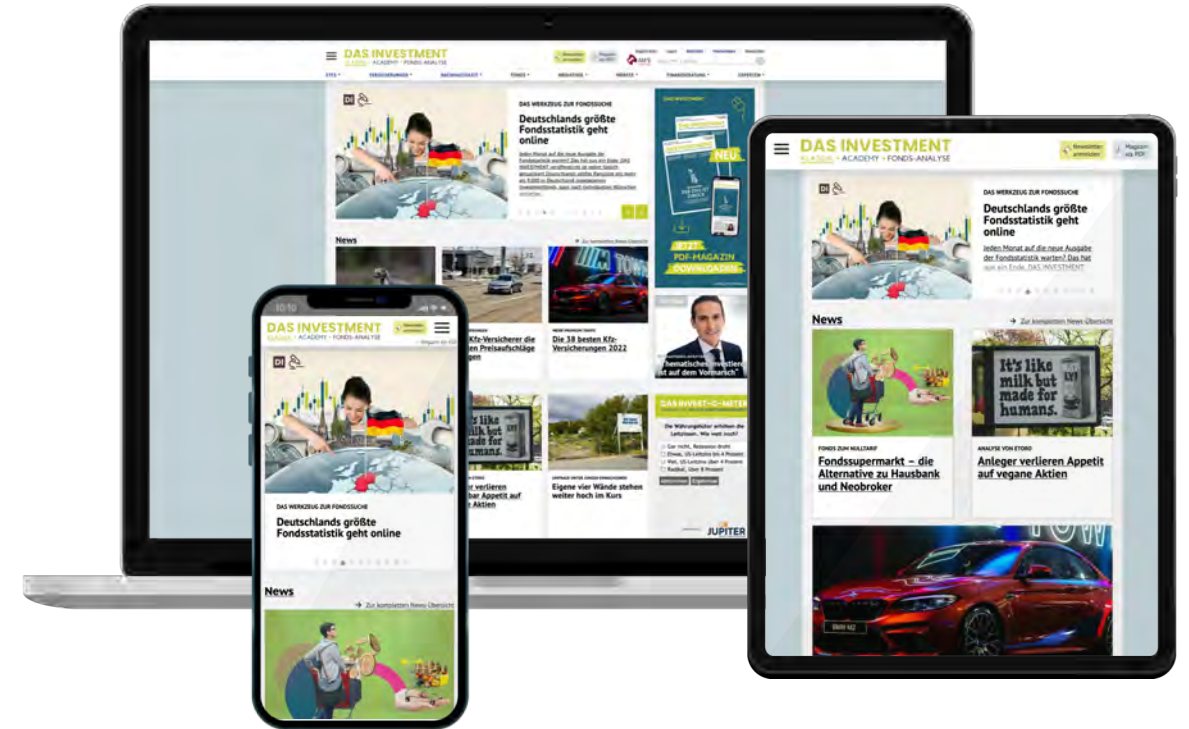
DAS INVESTMENT
KLASSIK · ACADEMY · FONDS-ANALYSE

DAS WERKZEUG ZUR FONDSSUCHE
Deutschlands größte Fondsstatistik geht online

News
Zur kompletten News-Übersicht

Kfz-Versicherer die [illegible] Preisaufschläge

Die 38 besten Kfz-Versicherungen 2022

"Thematischen Investieren ist auf dem Vormarsch"

DAS INVEST-O-METER

NEU
PDF-MAGAZIN DOWNLOADEN

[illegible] verlieren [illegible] Appetit auf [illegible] Aktien

Eigene vier Wände stehen weiter hoch im Kurs

JUPITER

DAS INVESTMENT
KLASSIK · ACADEMY · FONDS-ANALYSE
Newsletter anmelden
Magazin als PDF

DAS WERKZEUG ZUR FONDSSUCHE
Deutschlands größte Fondsstatistik geht online
Jeden Monat auf die neue Ausgabe der Fondsstatistik warten? Das hat nun ein Ende. DAS INVESTMENT

News
Zur kompletten News-Übersicht

It's like milk but made for humans.

FONDS ZUM NULLTARIF
Fondssupermarkt – die Alternative zu Hausbank und Neobroker

ANALYSE VON ETORO
Anleger verlieren Appetit auf vegane Aktien

DAS INVESTMENT
KLASSIK · ACADEMY · FONDS-ANALYSE
Newsletter anmelden

DAS WERKZEUG ZUR FONDSSUCHE
Deutschlands größte Fondsstatistik geht online

News
Zur kompletten News-Übersicht